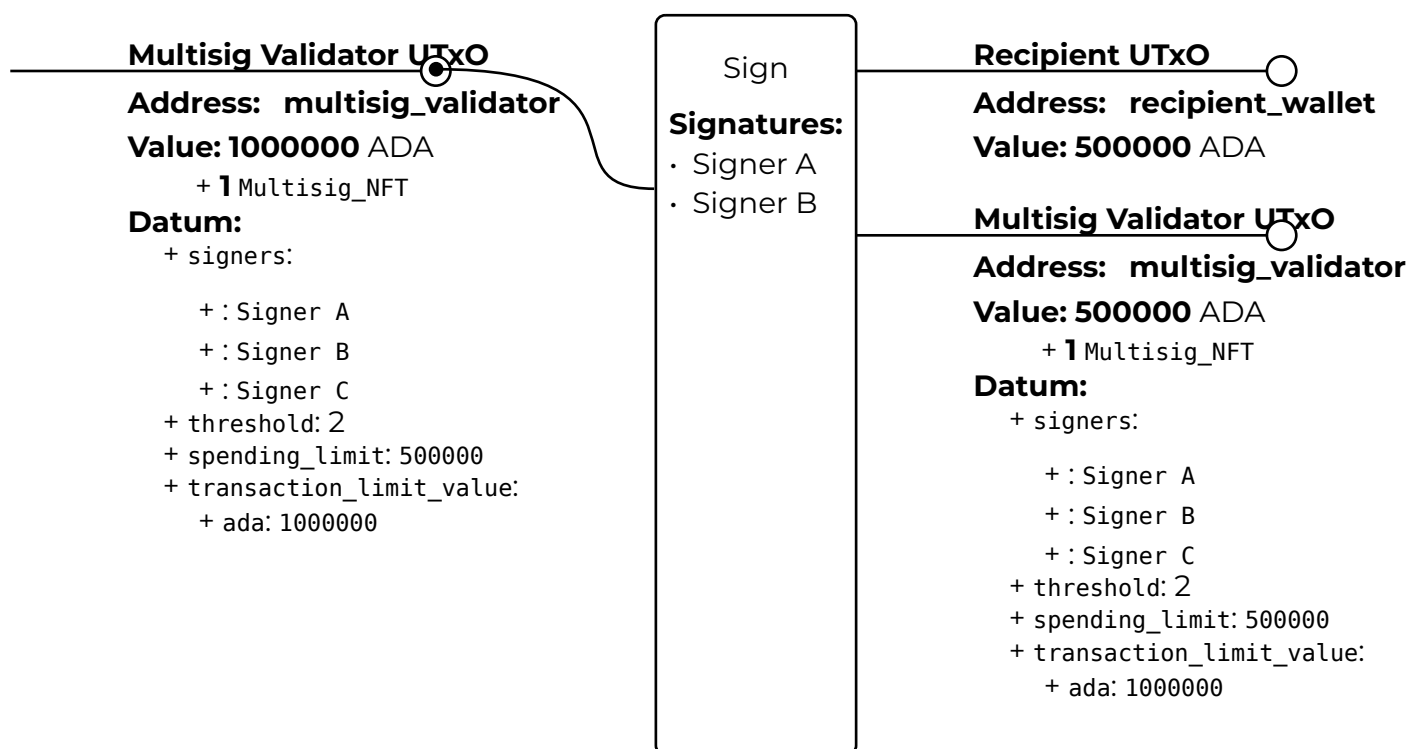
**Multisig Validator UTxO**

**Address: multisig_validator**

**Value: 1000000** ADA

+ **1** Multisig_NFT

**Datum:**

+ signers:

+ : Signer A

+ : Signer B

+ : Signer C

+ threshold: 2

+ spending_limit: 500000

+ transaction_limit_value:

+ ada: 1000000

Sign

**Signatures:**

· Signer A

· Signer B

**Recipient UTxO**

**Address: recipient_wallet**

**Value: 500000** ADA

**Multisig Validator UTxO**

**Address: multisig_validator**

**Value: 500000** ADA

+ **1** Multisig_NFT

**Datum:**

+ signers:

+ : Signer A

+ : Signer B

+ : Signer C

+ threshold: 2

+ spending_limit: 500000

+ transaction_limit_value:

+ ada: 1000000